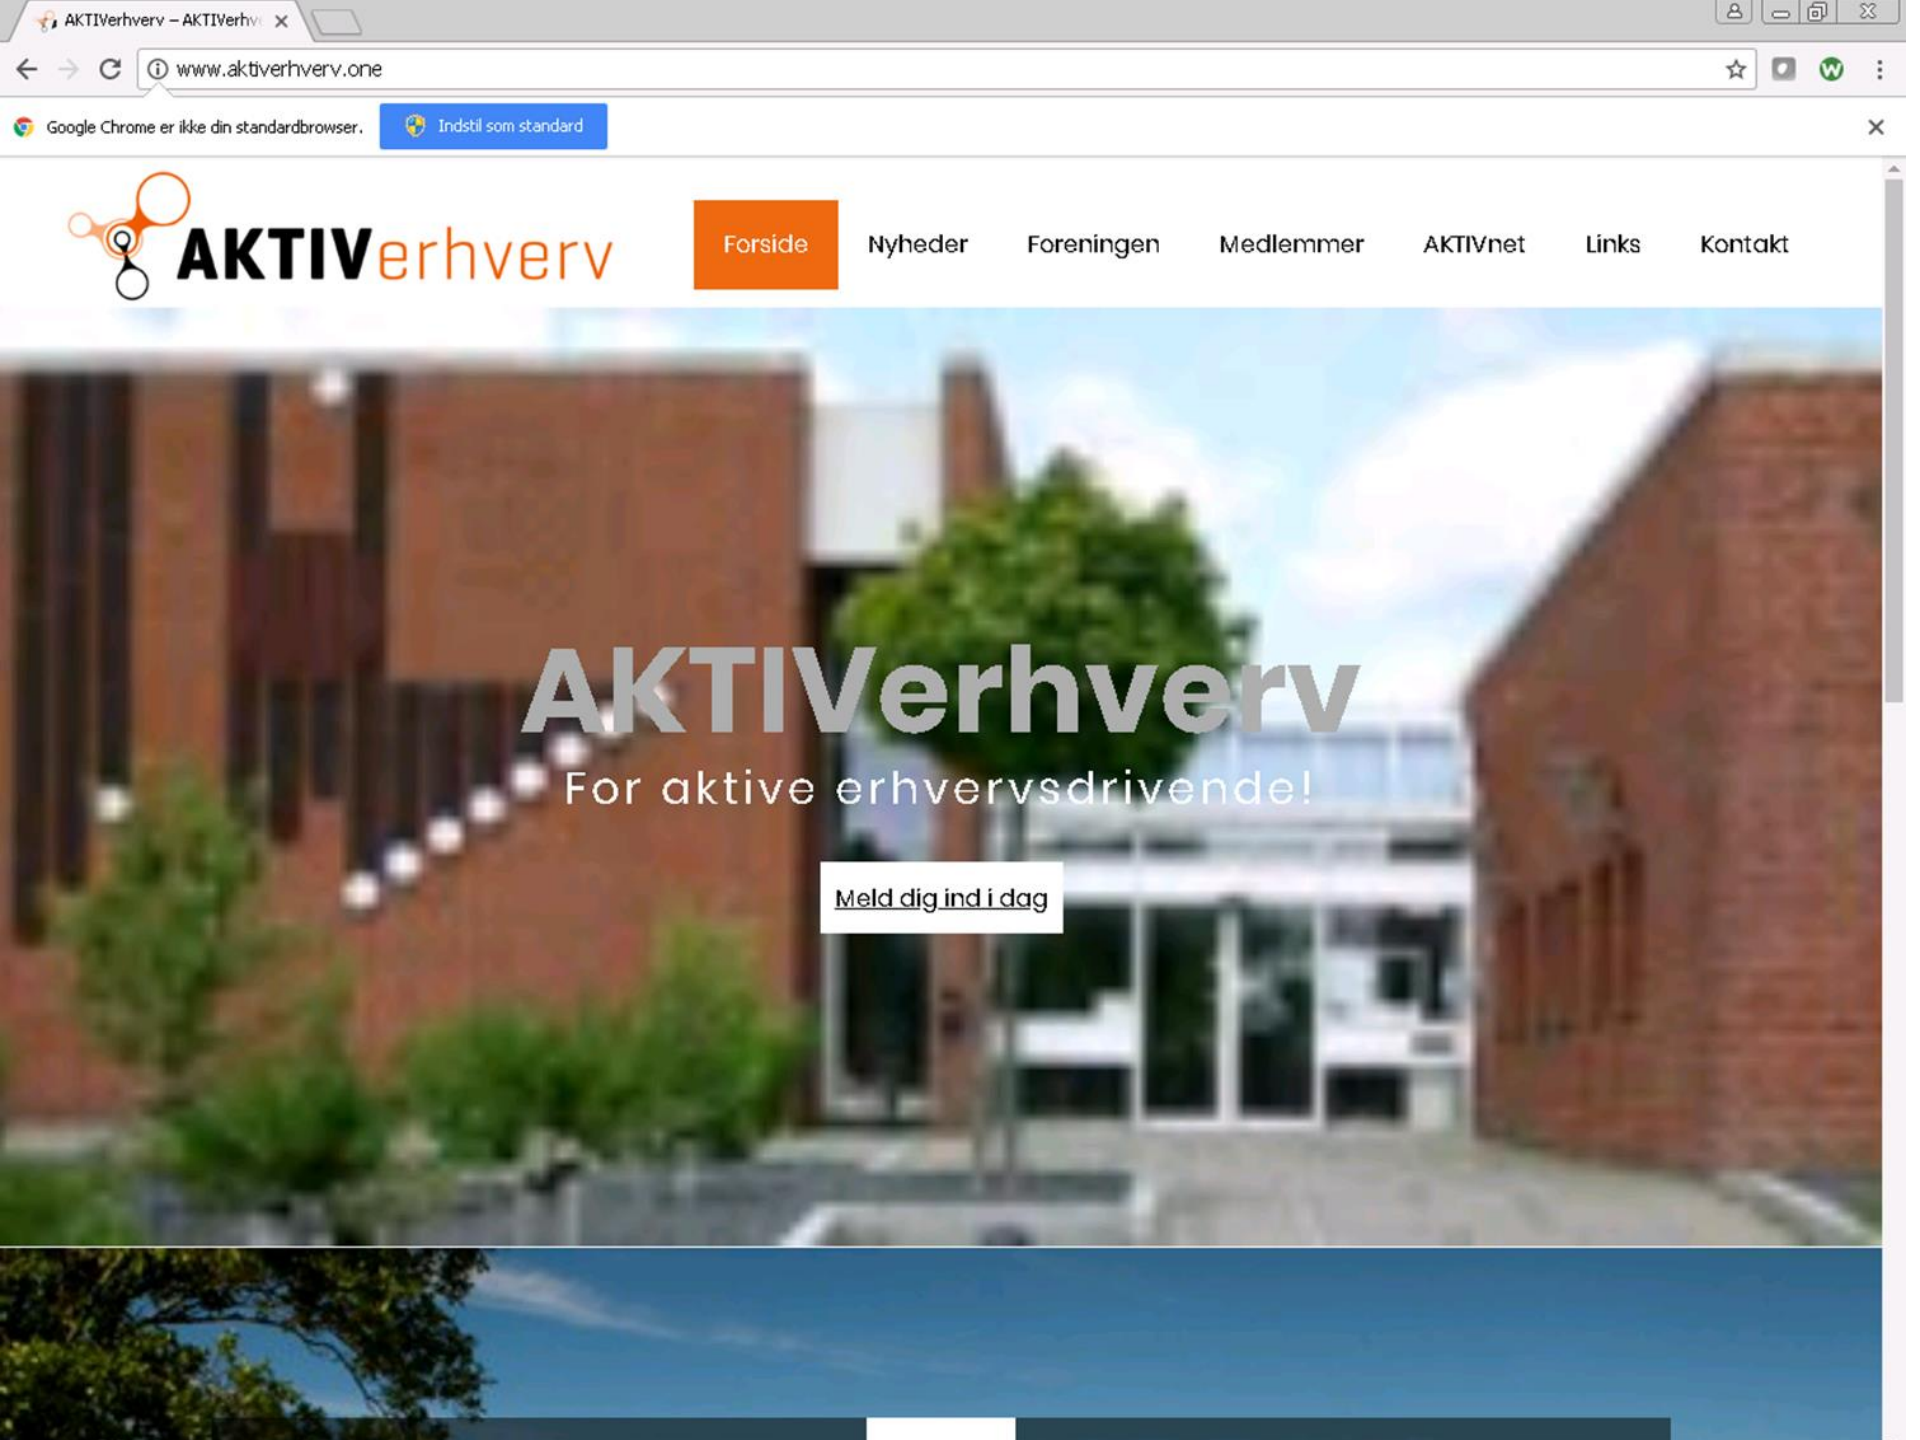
AKTIVerhverv – AKTIVerhv

www.aktiverhverv.one

Google Chrome er ikke din standardbrowser.

Indstil som standard

AKTIVerhverv

Forside
Nyheder
Foreningen
Medlemmer
AKTIVnet
Links
Kontakt

AKTIVerhverv

For aktive erhvervsdrivende!

Meld dig ind i dag